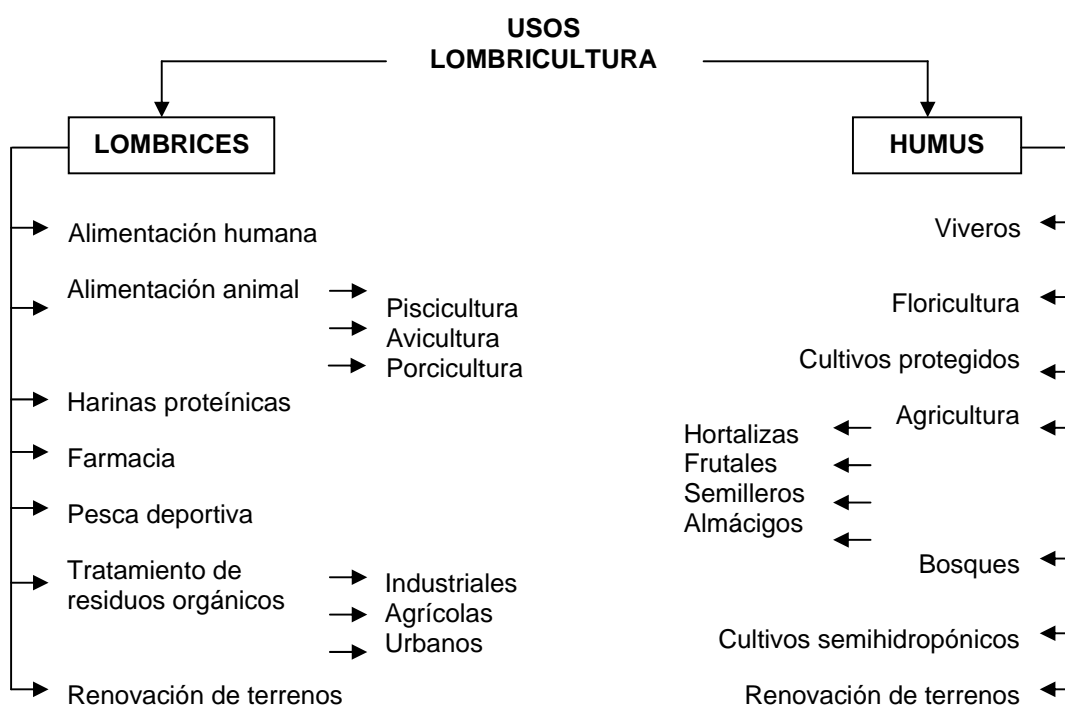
USOS LOMBRICULTURA

LOMBRICES

Alimentación humana

Alimentación animal

Piscicultura
Avicultura
Porcicultura

Harinas proteínicas

Farmacia

Pesca deportiva

Tratamiento de residuos orgánicos

Industriales
Agrícolas
Urbanos

Renovación de terrenos

HUMUS

Viveros

Floricultura

Cultivos protegidos

Agricultura

Hortalizas
Frutales
Semilleros
Almácigos

Bosques

Cultivos semihidropónicos

Renovación de terrenos